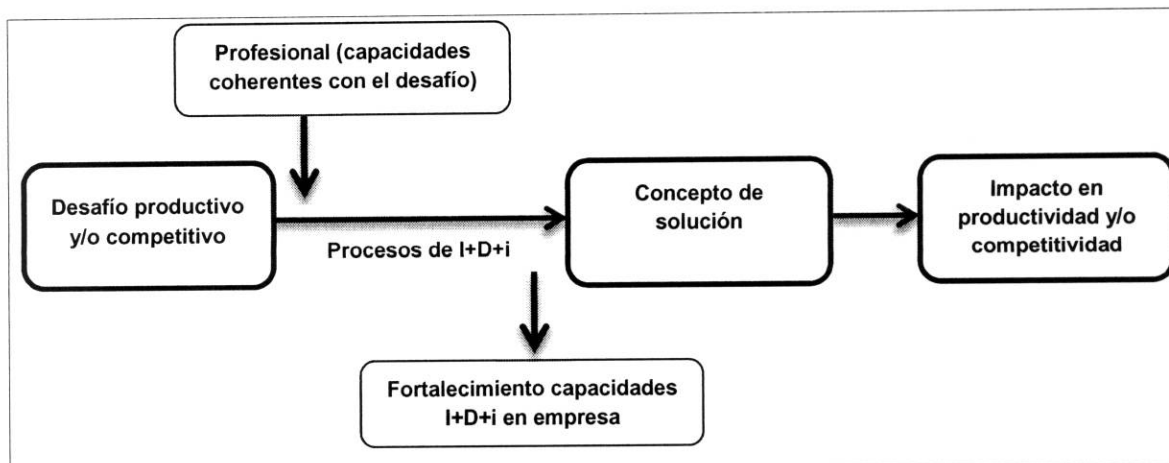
Profesional (capacidades coherentes con el desafío)

Desafío productivo y/o competitivo

Procesos de I+D+i

Concepto de solución

Impacto en productividad y/o competitividad

Fortalecimiento capacidades I+D+i en empresa